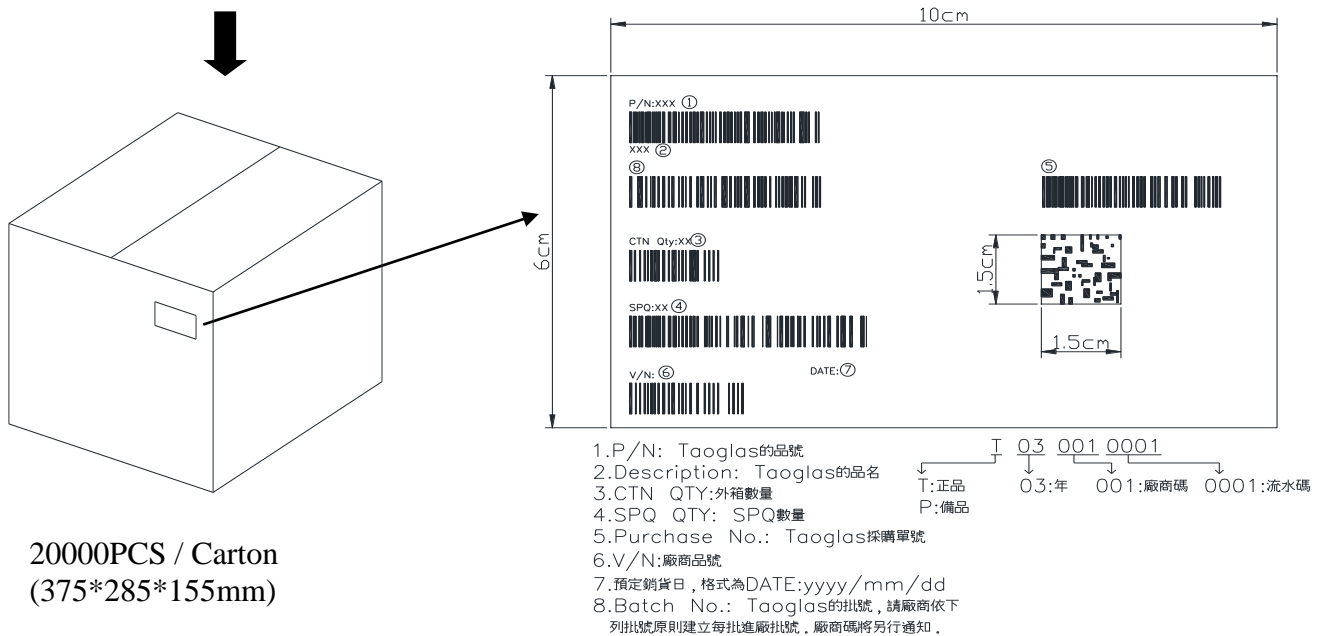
10cm

6cm

P/N:XXX ①

XXX ②

⑧

⑤

CTN Qty:XX③

1.5cm

SPQ:XX ④

1.5cm

V/N: ⑥

DATE:⑦

20000PCS / Carton
(375*285*155mm)

1.P/N: Taoglas的品號
2.Description: Taoglas的品名
3.CTN QTY:外箱數量
4.SPQ QTY: SPQ數量
5.Purchase No.: Taoglas採購單號
6.V/N:廠商品號
7.預定銷貨日，格式為DATE:yyyy/mm/dd
8.Batch No.: Taoglas的批號，請廠商依下列批號原則建立每批進廠批號，廠商碼將另行通知，

T 03 001 0001

T:正品
P:備品
03:年
001:廠商碼
0001:流水碼